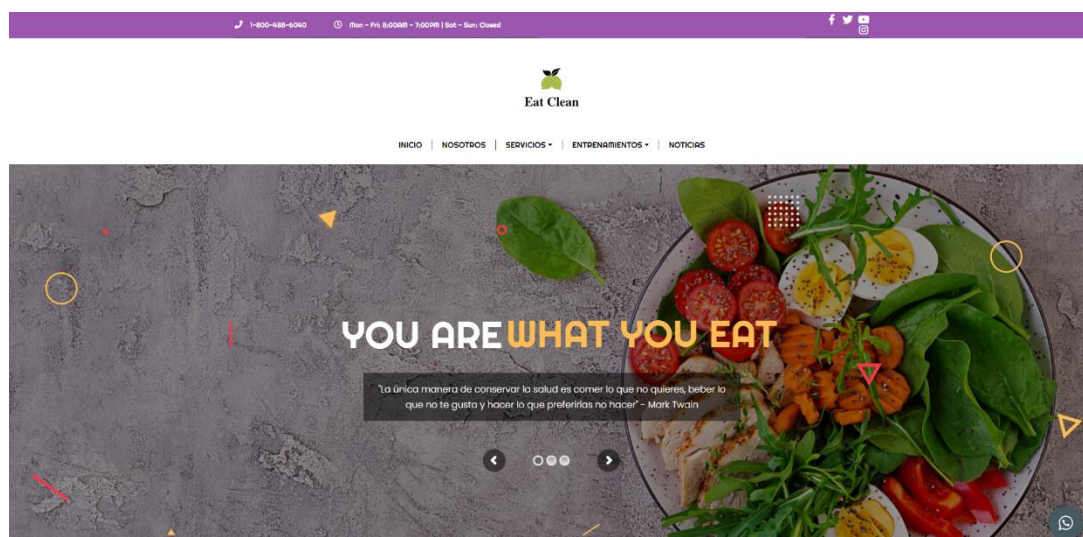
1-800-488-6040 Mon - Fri: 8:00AM - 7:00PM | Sat - Sun: Closed

Eat Clean

INICIO | NOSOTROS | SERVICIOS | ENTRENAMIENTOS | NOTICIAS

YOU ARE WHAT YOU EAT

"La única manera de conservar la salud es comer lo que no quieres, beber lo que no te gusta y hacer lo que preferirías no hacer" - Mark Twain